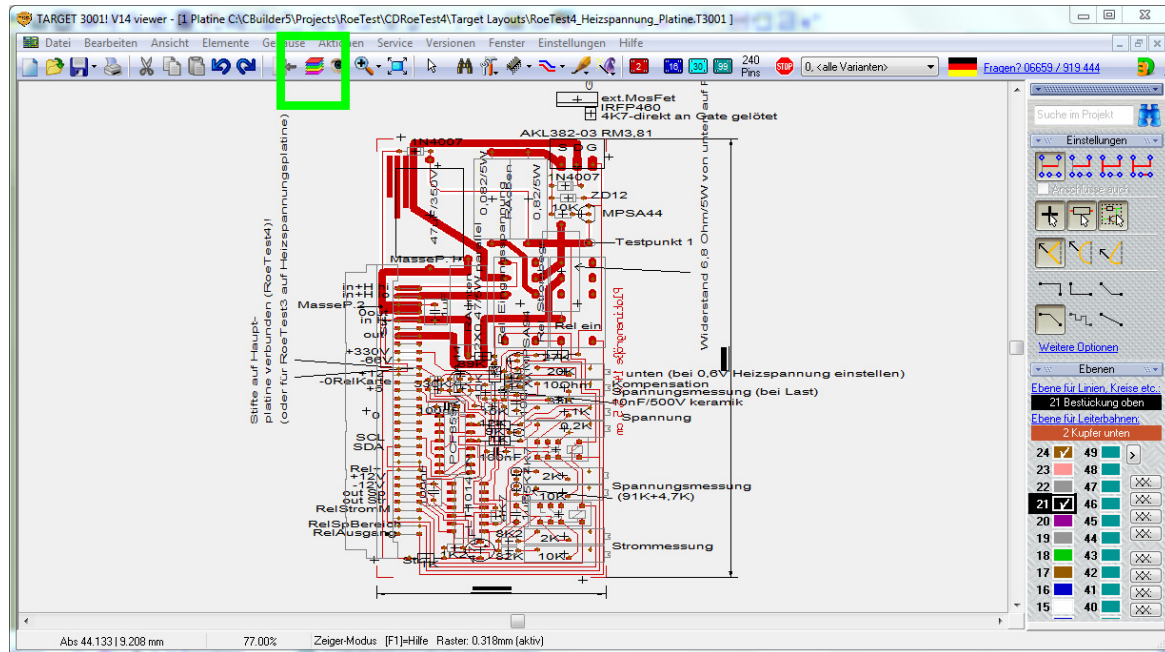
TARGET 3001! V14 viewer - [1 Platine C:\CBuilder5\Projects\RoeTest\CDRoeTest4\Target Layouts\RoeTest4_Heizspannung_Platine.T3001 ]

Datei Bearbeiten Ansicht Elemente Gehäuse Aktionen Service Versionen Fenster Einstellungen Hilfe

240 Pins
0, <alle Varianten>
Fragen? 06659 / 919 444

ext.MosFet
IRFP460
4K7-direkt an Gate gelötet
AKL382-03 RM3,81
1N4007
S D G
1N4007
ZD12
MPSA44
10K
Testpunkt 1
MasseP. H
MasseP 2
in+H
in+H
out
+330V
-60V
-0RelKarte
Rel ein
unten (bei 0,6V Heizspannung einstellen)
20K
10Ohm
Kompensation
Spannungsmessung (bei Last)
10nF/500V keramik
1K
Spannung
0,2K
SCL
SDA
Rel
+12V
-12V
RelStromM
RelSpBereich
RelAusgang
2K
Spannungsmessung
10K
(91K+4,7K)
8K2
2K
Strommessung
Stifte auf Haupt-
platine verbunden (RoeTest4)!
(oder für RoeTest3 auf Heizspannungsplatine)
Widerstand 6,8 Ohm/5W von unten auf Platine

Suche im Projekt
Einstellungen
Anschlüsse auch
Weitere Optionen
Ebenen
Ebene für Linien, Kreise etc.:
21 Bestückung oben
Ebene für Leiterbahnen:
2 Kupfer unten
24 49
23 48
22 47
21 46
20 45
19 44
18 43
17 42
16 41
15 40

Abs 44.133 | 9.208 mm
77.00%
Zeiger-Modus [F1]=Hilfe Raster: 0.318mm (aktiv)